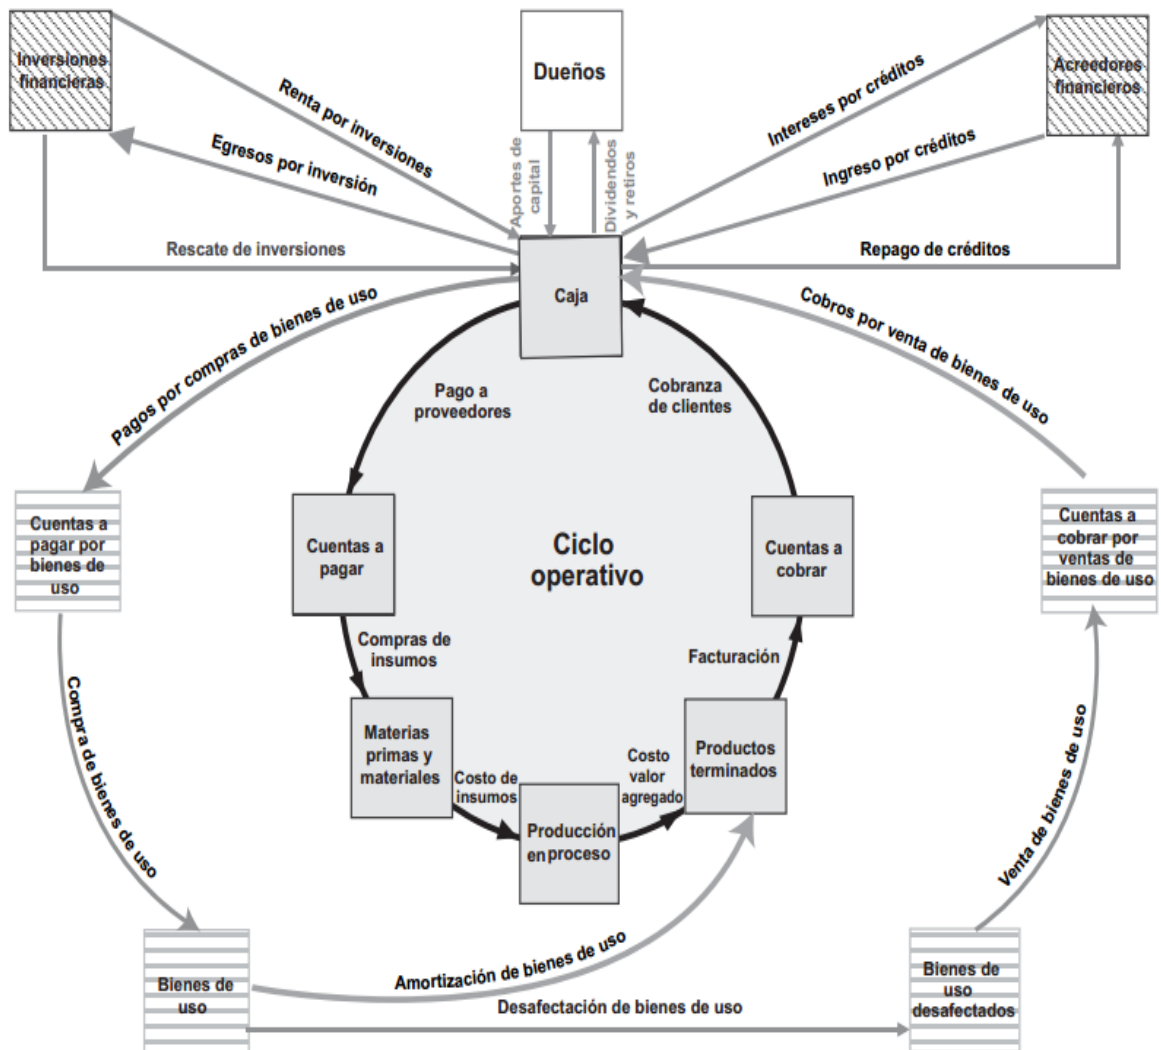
Inversiones financieras

Dueños

Acreedores financieros

Renta por inversiones

Egresos por inversión

Aportes de capital

Dividendos y retiros

Intereses por créditos

Ingreso por créditos

Rescate de inversiones

Repago de créditos

Caja

Pagos por compras de bienes de uso

Cobros por venta de bienes de uso

Pago a proveedores

Cobranza de clientes

Cuentas a pagar por bienes de uso

Cuentas a pagar

Ciclo operativo

Cuentas a cobrar

Cuentas a cobrar por ventas de bienes de uso

Compras de insumos

Facturación

Compra de bienes de uso

Materias primas y materiales

Costo de insumos

Producción en proceso

Costo valor agregado

Productos terminados

Venta de bienes de uso

Bienes de uso

Amortización de bienes de uso

Desafectación de bienes de uso

Bienes de uso desafectados